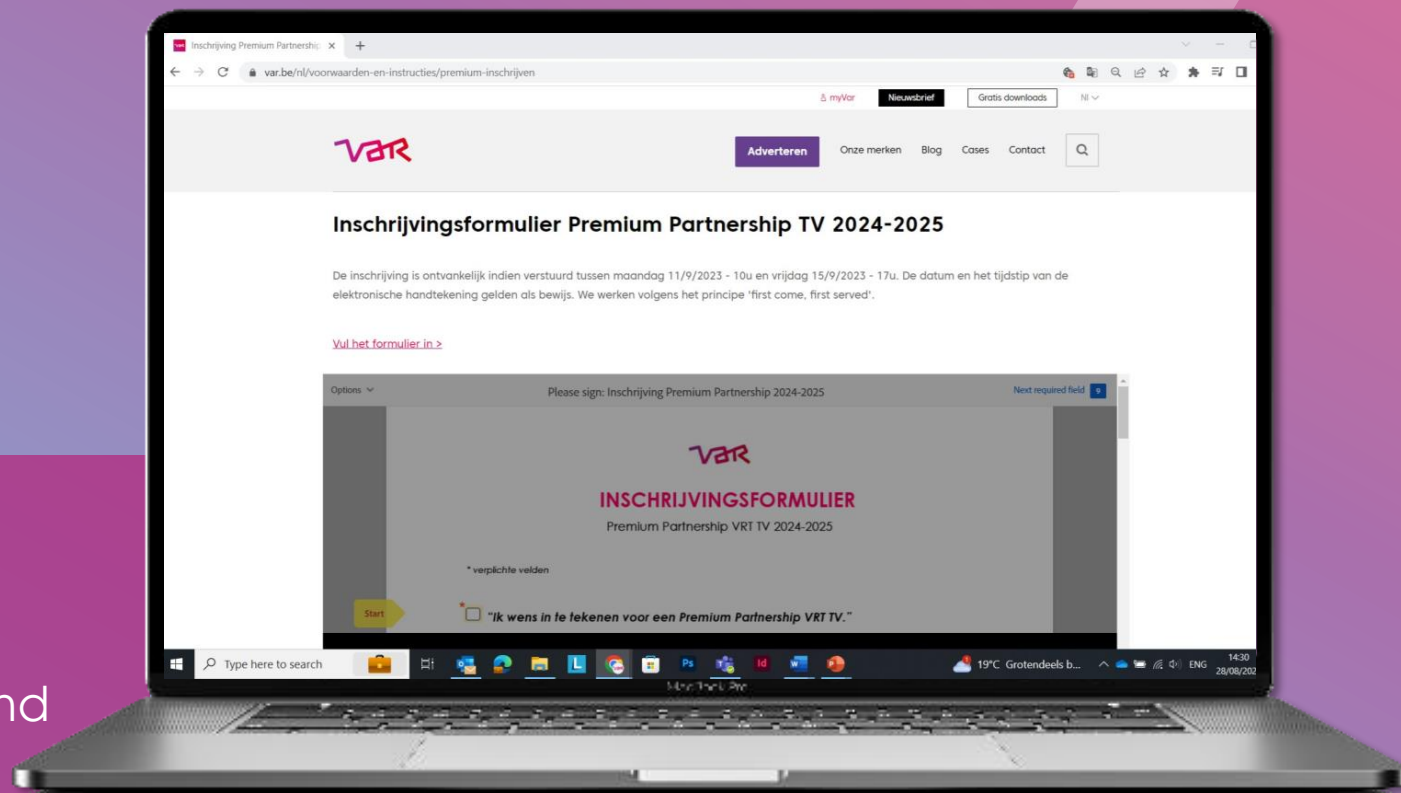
Inschrijving Premium Partnershi ×  +

var.be/nl/voorwaarden-en-instructies/premium-inschrijven

myVar  Nieuwsbrief  Gratis downloads  Nl

Var

Adverteren  Onze merken  Blog  Cases  Contact

Inschrijvingsformulier Premium Partnership TV 2024-2025

De inschrijving is ontvankelijk indien verstuurd tussen maandag 11/9/2023 - 10u en vrijdag 15/9/2023 - 17u. De datum en het tijdstip van de elektronische handtekening gelden als bewijs. We werken volgens het principe 'first come, first served'.

Vul het formulier in >

Options  Please sign: Inschrijving Premium Partnership 2024-2025  Next required field 9

Var

INSCHRIJVINGSFORMULIER

Premium Partnership VRT TV 2024-2025

* verplichte velden

Start

"Ik wens in te tekenen voor een Premium Partnership VRT TV."

Type here to search

19°C Grotendeels b...  ENG  14:30 28/08/202

MacBook Pro

nd